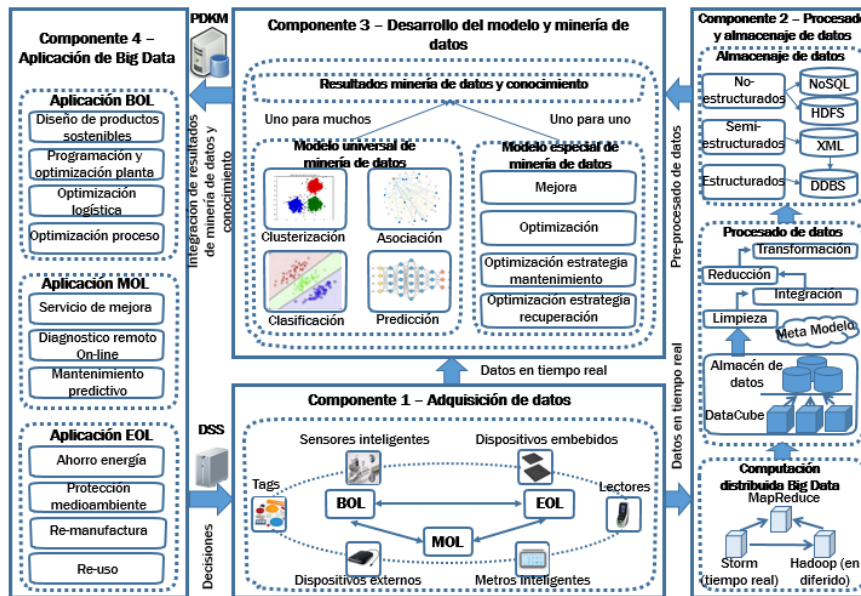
Componente 4 – Aplicación de Big Data

PDKM

Componente 3 – Desarrollo del modelo y minería de datos

Componente 2 – Procesado y almacenaje de datos

Aplicación BOL
Diseño de productos sostenibles
Programación y optimización planta
Optimización logística
Optimización proceso

Aplicación MOL
Servicio de mejora
Diagnostico remoto On-line
Mantenimiento predictivo

Aplicación EOL
Ahorro energía
Protección medioambiente
Re-manufactura
Re-uso

Integración de resultados de minería de datos y conocimiento

DSS

Decisiones

Resultados minería de datos y conocimiento
Uno para muchos
Uno para uno
Modelo universal de minería de datos
Clusterización
Asociación
Clasificación
Predicción
Modelo especial de minería de datos
Mejora
Optimización
Optimización estrategia mantenimiento
Optimización estrategia recuperación

Datos en tiempo real

Componente 1 – Adquisición de datos
Sensores inteligentes
Dispositivos embebidos
Tags
Lectores
BOL
EOL
MOL
Dispositivos externos
Metros inteligentes

Pre-procesado de datos

Datos en tiempo real

Almacenaje de datos
No-estructurados
NoSQL
HDFS
Semi-estructurados
XML
Estructurados
DDBS

Procesado de datos
Transformación
Reducción
Integración
Limpieza
Meta Modelo
Almacén de datos
DataCube

Computación distribuida Big Data
MapReduce
Storm (tiempo real)
Hadoop (en diferido)